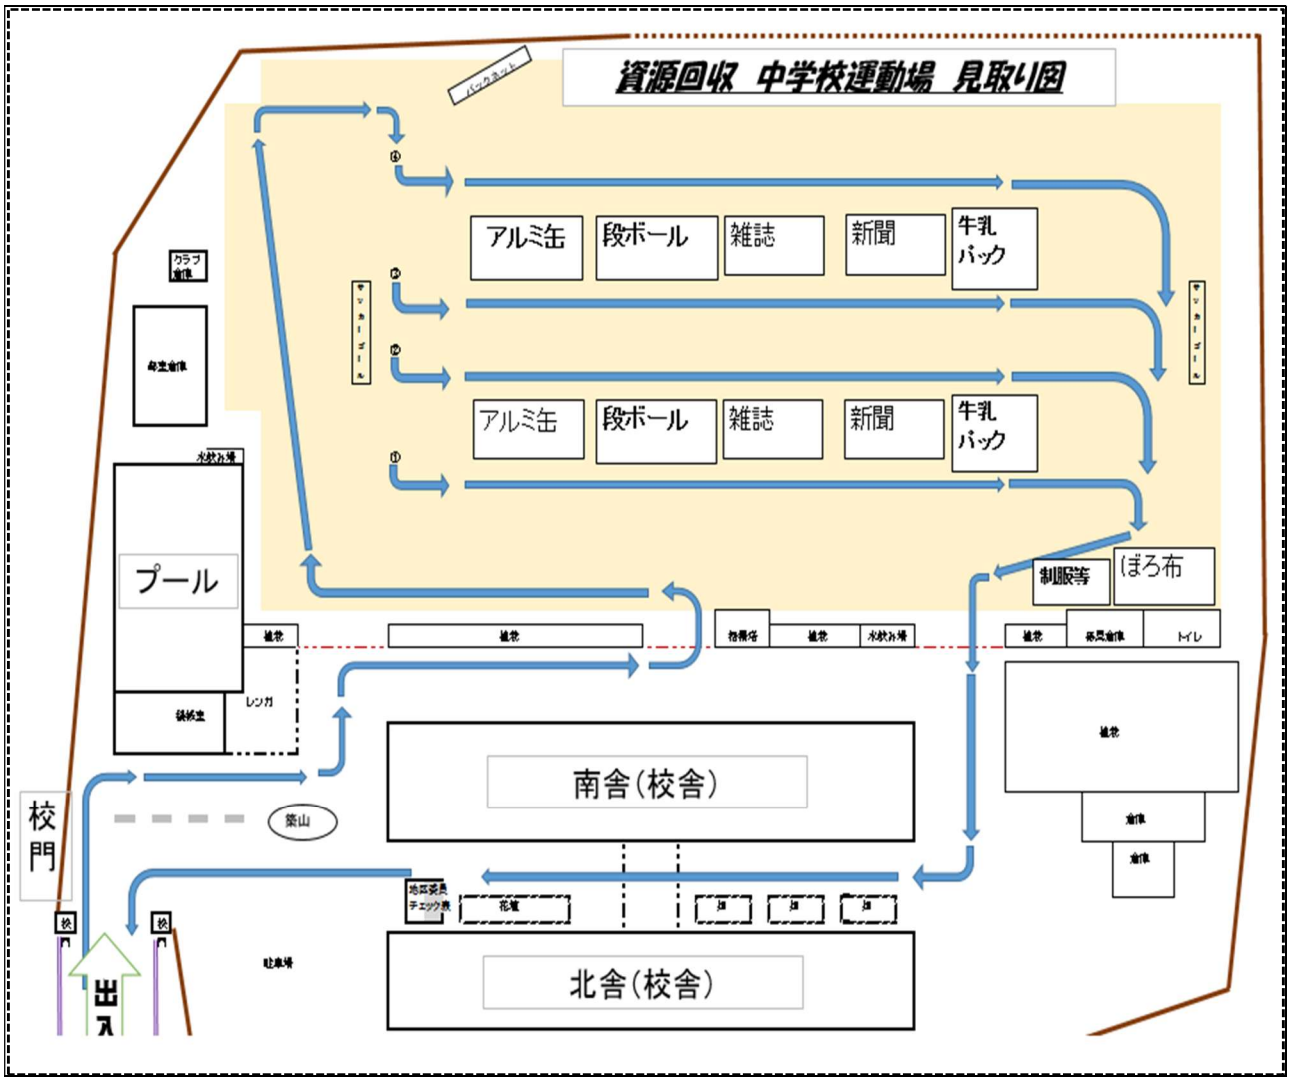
資源回収 中学校運動場 見取り図

バックネット

④

アルミ缶
段ボール
雑誌
新聞
牛乳パック

③

②

アルミ缶
段ボール
雑誌
新聞
牛乳パック

①

サッカーゴール

サッカーゴール

クラブ倉庫

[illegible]倉庫

水飲み場

プール

制服等

ぼろ布

植栽

植栽

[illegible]

植栽

水飲み場

植栽

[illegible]倉庫

トイレ

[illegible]室

レンガ

植栽

倉庫

倉庫

校門

築山

南舎(校舎)

地区委員チェック表

花壇

畑

畑

畑

校

門

校

門

駐車場

出入

北舎(校舎)